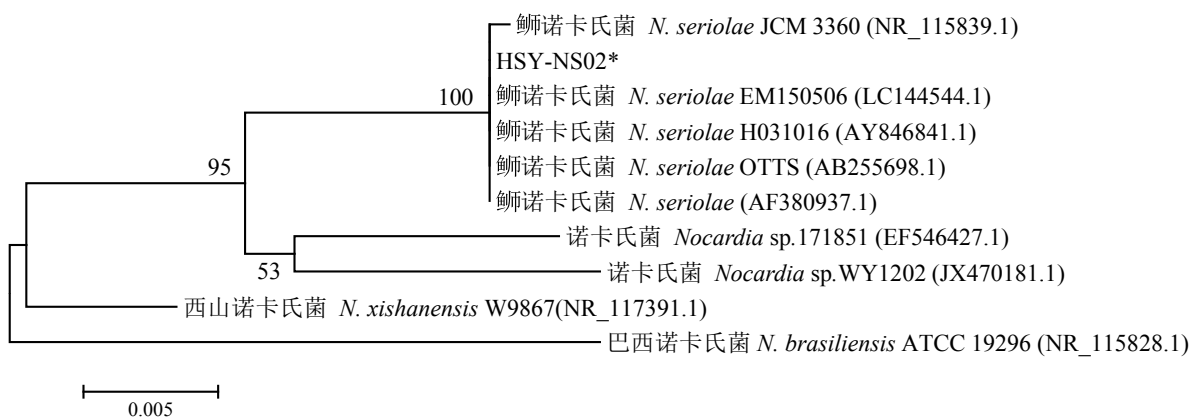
鰤诺卡氏菌 *N. seriolae* JCM 3360 (NR_115839.1)
HSY-NS02*
100
鰤诺卡氏菌 *N. seriolae* EM150506 (LC144544.1)
鰤诺卡氏菌 *N. seriolae* H031016 (AY846841.1)
95
鰤诺卡氏菌 *N. seriolae* OTTS (AB255698.1)
鰤诺卡氏菌 *N. seriolae* (AF380937.1)
诺卡氏菌 *Nocardia* sp.171851 (EF546427.1)
53
诺卡氏菌 *Nocardia* sp.WY1202 (JX470181.1)
西山诺卡氏菌 *N. xishanensis* W9867(NR_117391.1)
巴西诺卡氏菌 *N. brasiliensis* ATCC 19296 (NR_115828.1)
0.005